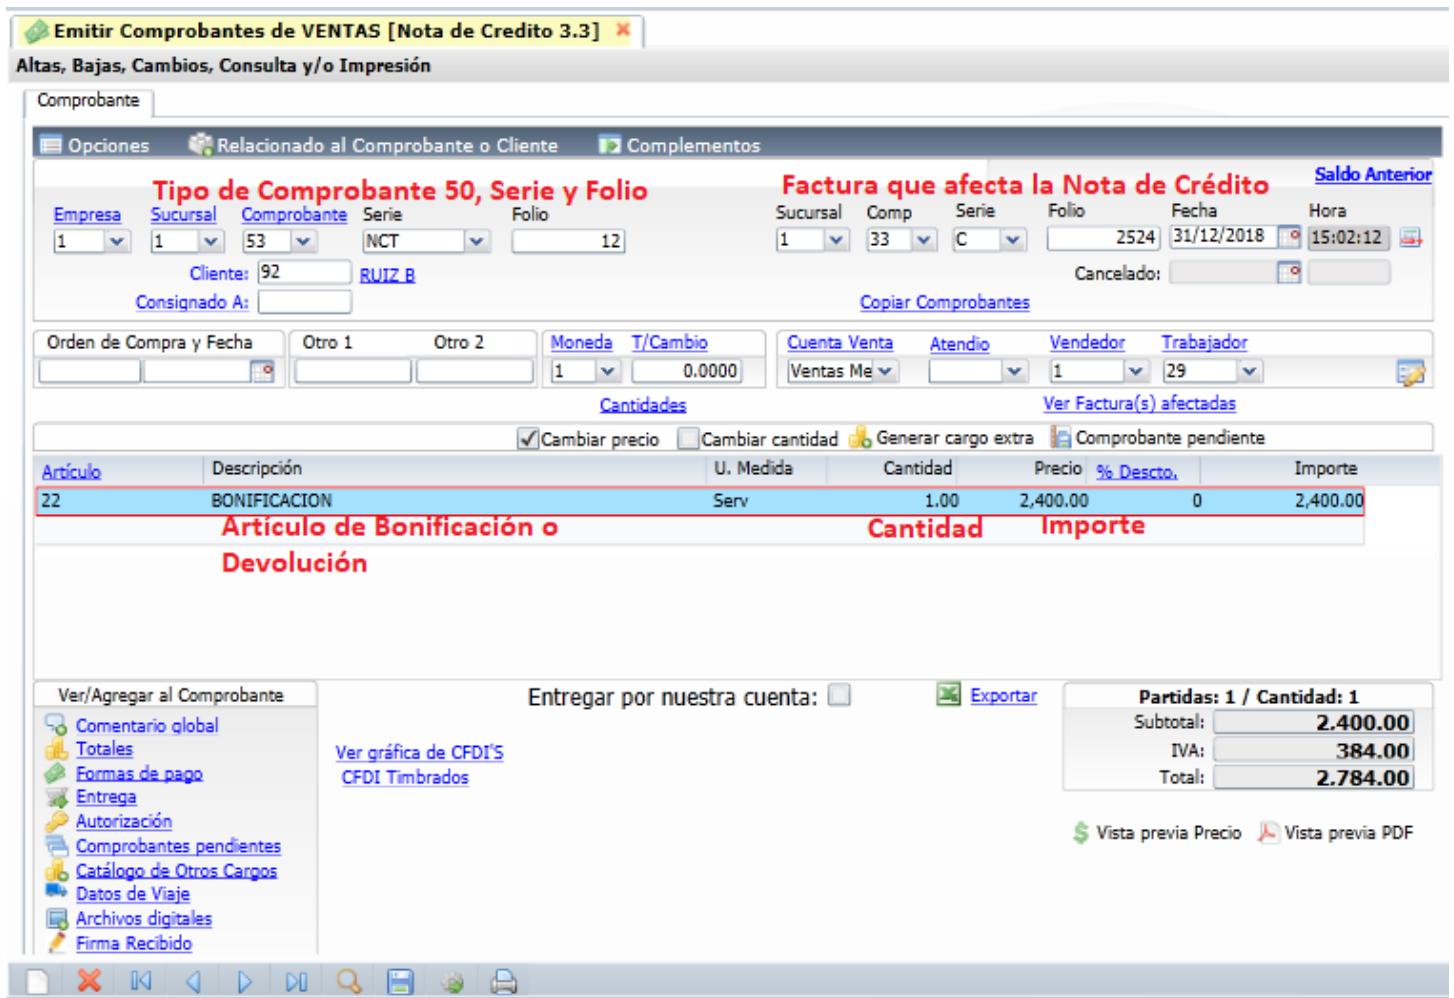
Emitir Comprobantes de VENTAS [Nota de Credito 3.3]

Altas, Bajas, Cambios, Consulta y/o Impresión

Comprobante

Opciones Relacionado al Comprobante o Cliente Complementos

Tipo de Comprobante 50, Serie y Folio

Factura que afecta la Nota de Crédito

Saldo Anterior

Empresa Sucursal Comprobante Serie Folio
1 1 53 NCT 12

Sucursal Comp Serie Folio Fecha Hora
1 33 C 2524 31/12/2018 15:02:12

Cliente: 92 RUIZ B

Cancelado:

Consignado A:

Copiar Comprobantes

Orden de Compra y Fecha | Otro 1 | Otro 2 | Moneda | T/Cambio | Cuenta Venta | Atendio | Vendedor | Trabajador

1 0.0000 Ventas Me 1 29

Cantidades

Ver Factura(s) afectadas

Cambiar precio Cambiar cantidad Generar cargo extra Comprobante pendiente

| Artículo | Descripción | U. Medida | Cantidad | Precio | % Descto. | Importe |
|---|---|---|---|---|---|---|
| 22 | BONIFICACION | Serv | 1.00 | 2,400.00 | 0 | 2,400.00 |

Artículo de Bonificación o Devolución

Cantidad

Importe

Ver/Agregar al Comprobante

Comentario global
Totales
Formas de pago
Entrega
Autorización
Comprobantes pendientes
Catálogo de Otros Cargos
Datos de Viaje
Archivos digitales
Firma Recibido

Entregar por nuestra cuenta:

Exportar

Ver gráfica de CFDI'S
CFDI Timbrados

Partidas: 1 / Cantidad: 1
Subtotal: 2,400.00
IVA: 384.00
Total: 2,784.00

Vista previa Precio Vista previa PDF